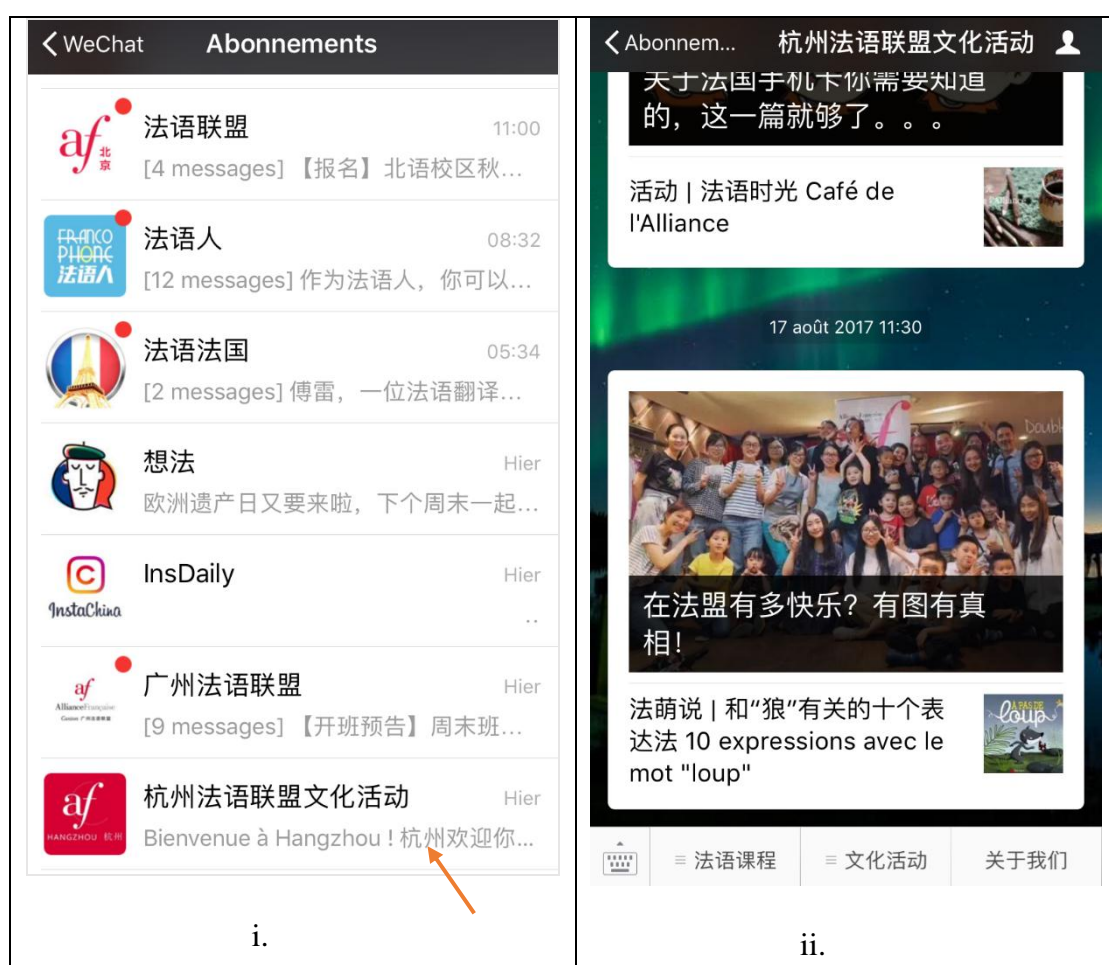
WeChat Abonnements

af 北京
法语联盟 11:00
[4 messages]【报名】北语校区秋...

FRANCO PHONE 法语人
法语人 08:32
[12 messages] 作为法语人，你可以...

法语法国 05:34
[2 messages] 傅雷，一位法语翻译...

想法 Hier
欧洲遗产日又要来啦，下个周末一起...

InstaChina
InsDaily Hier
..

af Alliance Française
广州法语联盟 Hier
[9 messages]【开班预告】周末班...

af HANGZHOU 杭州
杭州法语联盟文化活动 Hier
Bienvenue à Hangzhou ! 杭州欢迎你...

i.

Abonnem... 杭州法语联盟文化活动

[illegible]的，这一篇就够了。。。

活动 | 法语时光 Café de l'Alliance

17 août 2017 11:30

在法盟有多快乐？有图有真相!

法萌说 | 和“狼”有关的十个表达法 10 expressions avec le mot "loup"

≡ 法语课程 ≡ 文化活动 关于我们

ii.